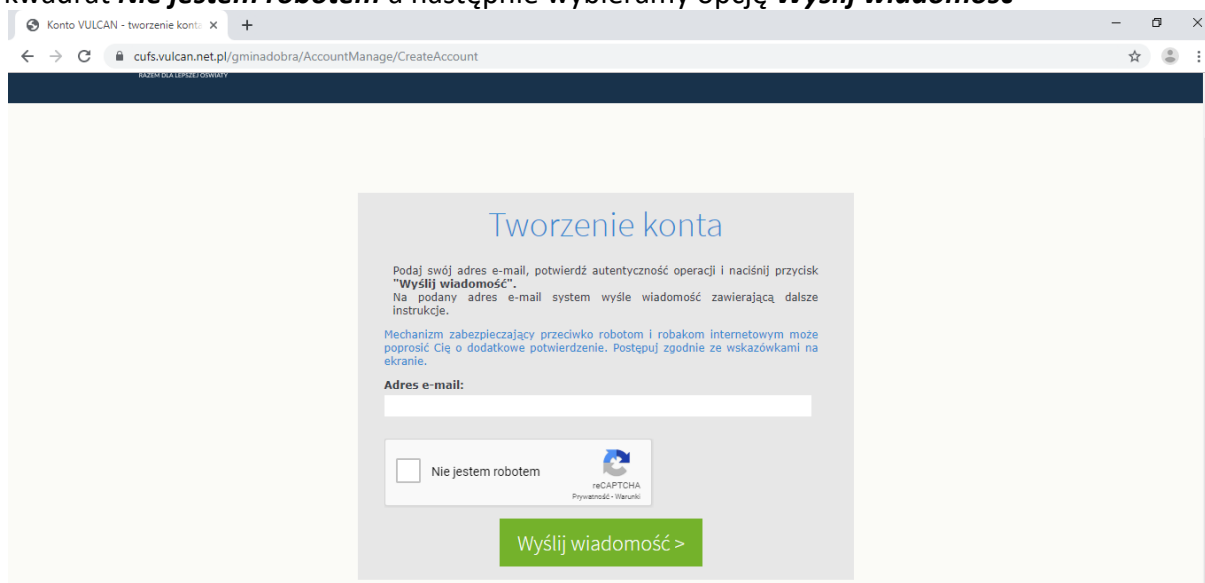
kwadrat **Nie jestem robotem** a następnie wybieramy opcję **Wyślij wiadomość**

Konto VULCAN - tworzenie konta ×

cufs.vulcan.net.pl/gminadobra/AccountManage/CreateAccount

RAZEM DLA LEPSZEJ OŚWIATY

Tworzenie konta

Podaj swój adres e-mail, potwierdź autentyczność operacji i naciśnij przycisk **"Wyślij wiadomość"**.
Na podany adres e-mail system wyśle wiadomość zawierającą dalsze instrukcje.

Mechanizm zabezpieczający przeciwko robotom i robakom internetowym może poprosić Cię o dodatkowe potwierdzenie. Postępuj zgodnie ze wskazówkami na ekranie.

**Adres e-mail:**

Nie jestem robotem

reCAPTCHA
Prywatność - Warunki

Wyślij wiadomość >